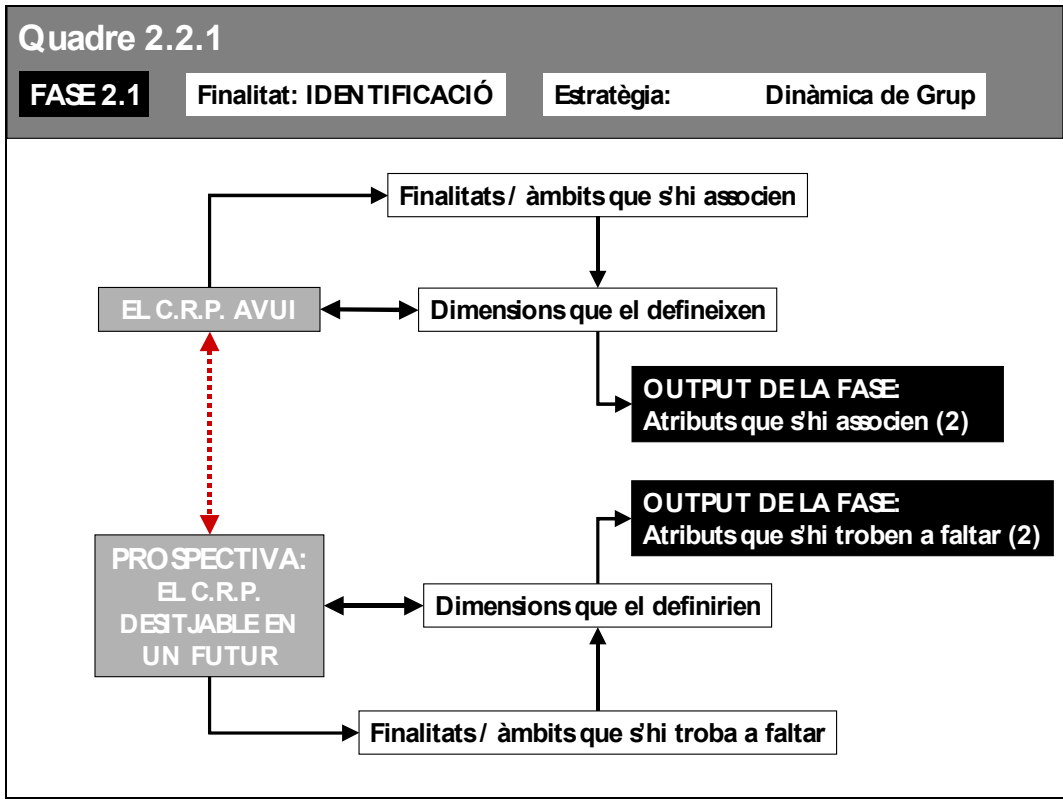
Quadre 2.2.1

FASE 2.1

Finalitat: IDENTIFICACIÓ

Estratègia: Dinàmica de Grup

Finalitats / àmbits que s'hi associen

EL C.R.P. AVUI

Dimensions que el defineixen

OUTPUT DE LA FASE:
Atributs que s'hi associen (2)

OUTPUT DE LA FASE:
Atributs que s'hi troben a faltar (2)

PROSPECTIVA:
EL C.R.P.
DESITJABLE EN
UN FUTUR

Dimensions que el definirien

Finalitats / àmbits que s'hi troba a faltar